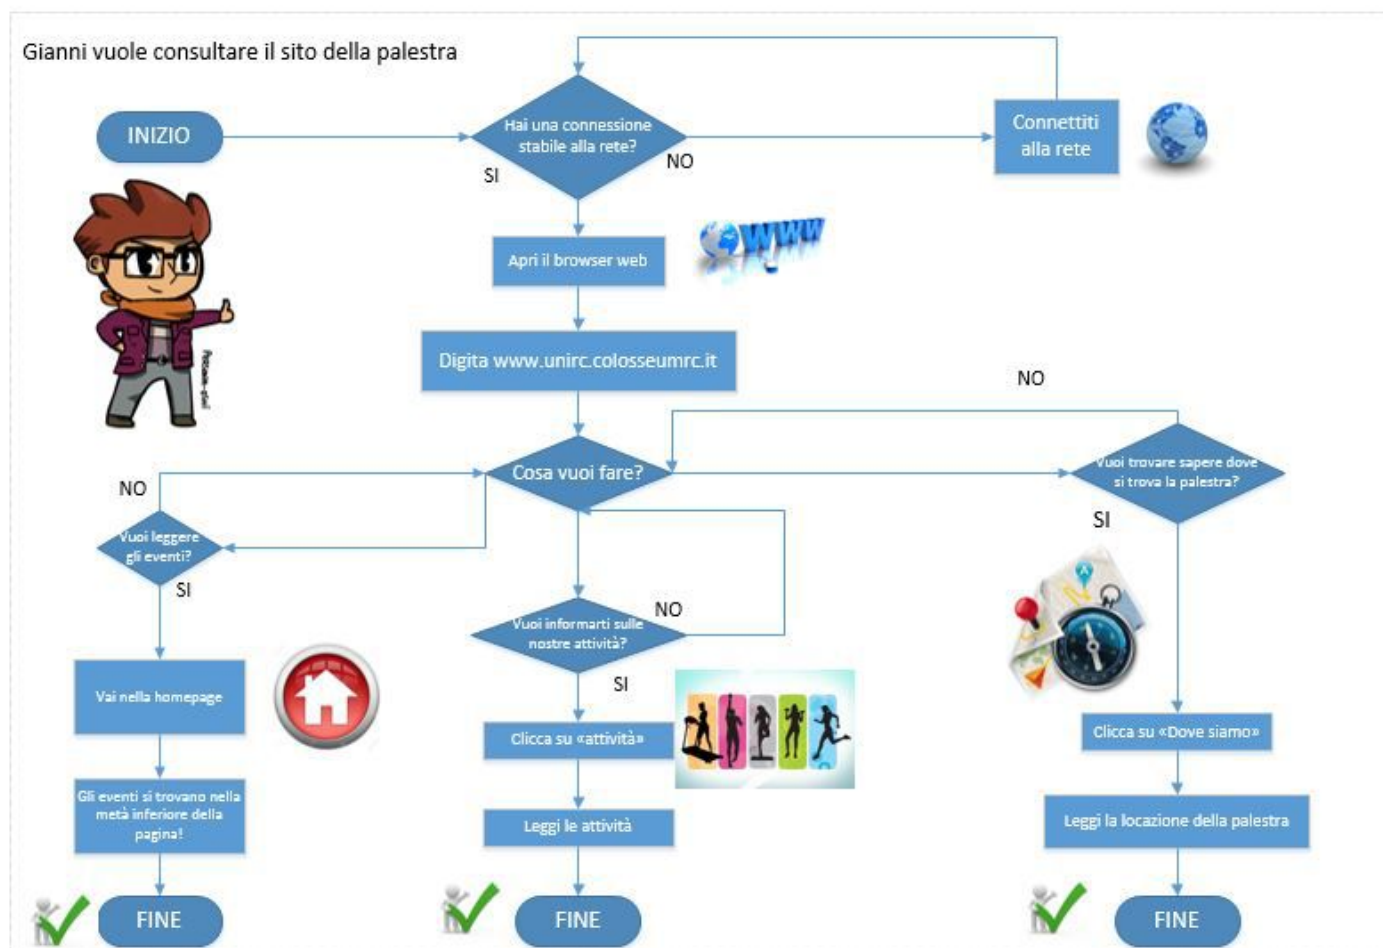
Gianni vuole consultare il sito della palestra

INIZIO

Hai una connessione stabile alla rete?

NO

Connettiti alla rete

SI

Apri il browser web

WWW

Digita www.unirc.colosseumrc.it

NO

Cosa vuoi fare?

Vuoi trovare sapere dove si trova la palestra?

SI

NO

Vuoi leggere gli eventi?

SI

Vai nella homepage

Gli eventi si trovano nella metà inferiore della pagina!

FINE

Vuoi informarti sulle nostre attività?

NO

SI

Clicca su «attività»

Leggi le attività

FINE

Clicca su «Dove siamo»

Leggi la locazione della palestra

FINE